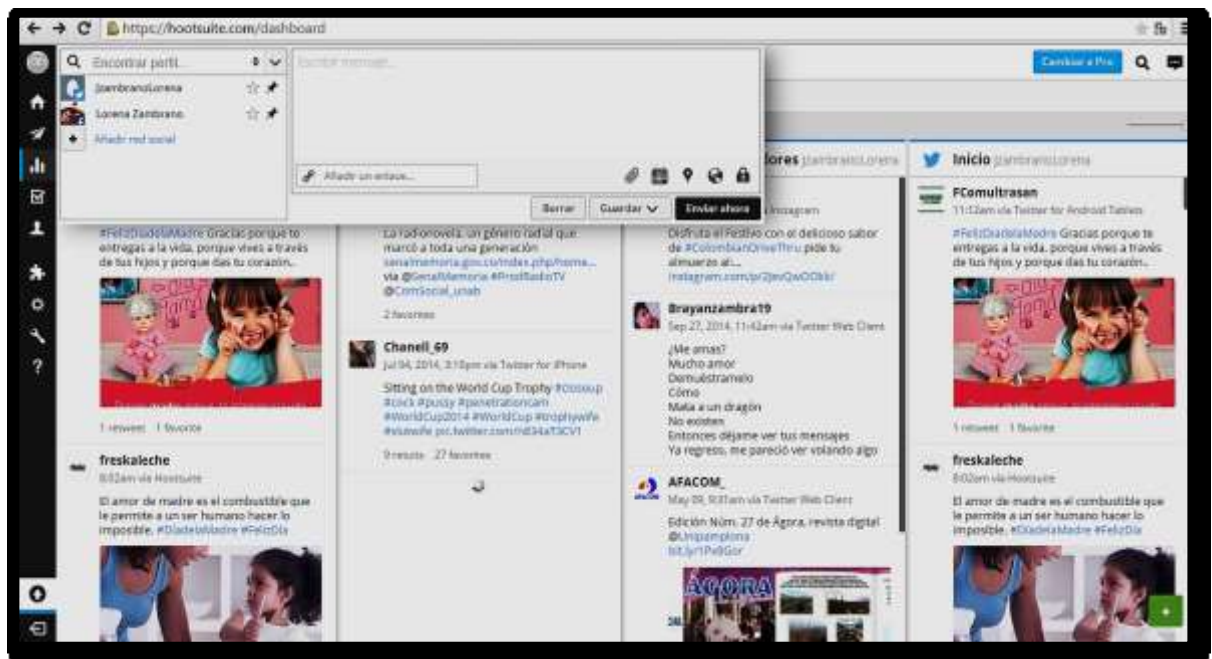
https://hootsuite.com/dashboard

Encontrar perfi...

jzambranoLorena

Lorena Zambrano

Añadir red social

Escribir mensaje...

Añadir un enlace...

Borrar

Guardar

Enviar ahora

Cambiar a Pro

#FelizDiadelaMadre Gracias porque te entregas a la vida, porque vives a través de tus hijos y porque das tu corazón...

1 retweet 1 favorito

freskaleche

8:02am via Hootsuite

El amor de madre es el combustible que le permite a un ser humano hacer lo imposible. #DiadelaMadre #FelizDia

La radionovela, un género radial que marcó a toda una generación senalmemoria.gov.co/index.php/home... via @SenalMemoria #ProfRadioTV @ComSocial_unab

2 favoritos

Chanell_69

Jul 04, 2014, 3:10pm via Twitter for iPhone

Sitting on the World Cup Trophy #Cosup #cock #pussy #penetrationcam #WorldCup2014 #WorldCup #trophywife #slutwife pic.twitter.com/rId34aT3CV1

9 retweets 27 favoritos

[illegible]ores jzambranoLorena

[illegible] Instagram

Disfruta el Festivo con el delicioso sabor de #ColombianDriveThru pide tu almuerzo al... instagram.com/p/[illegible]

Brayanzambra19

Sep 27, 2014, 11:42am via Twitter Web Client

¿Me amas?
Mucho amor
Demuéstramelo
Cómo
Mata a un dragón
No existen
Entonces déjame ver tus mensajes
Ya regreso, me pareció ver volando algo

AFACOM_

May 09, 9:31am via Twitter Web Client

Edición Núm. 27 de Ágora, revista digital @Unipamplona bit.ly/1Pv8Gor

ÁGORA

Inicio jzambranoLorena

FComultrasan

11:12am via Twitter for Android Tablets

#FelizDiadelaMadre Gracias porque te entregas a la vida, porque vives a través de tus hijos y porque das tu corazón...

1 retweet 1 favorito

freskaleche

8:02am via Hootsuite

El amor de madre es el combustible que le permite a un ser humano hacer lo imposible. #DiadelaMadre #FelizDia